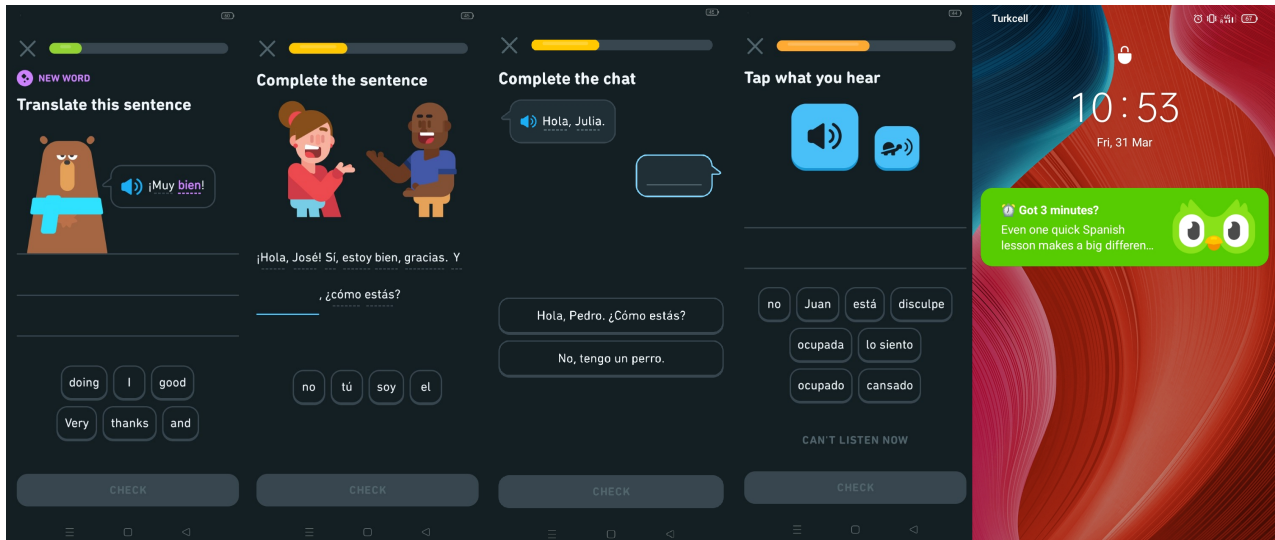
NEW WORD

Translate this sentence

¡Muy bien!

doing I good

Very thanks and

CHECK

Complete the sentence

¡Hola, José! Sí, estoy bien, gracias. Y ____, ¿cómo estás?

no tú soy el

CHECK

Complete the chat

Hola, Julia.

Hola, Pedro. ¿Cómo estás?

No, tengo un perro.

CHECK

Tap what you hear

no Juan está disculpe

ocupada lo siento

ocupado cansado

CAN'T LISTEN NOW

CHECK

Turkcell

10:53

Fri, 31 Mar

⏰ Got 3 minutes?
Even one quick Spanish lesson makes a big differen...